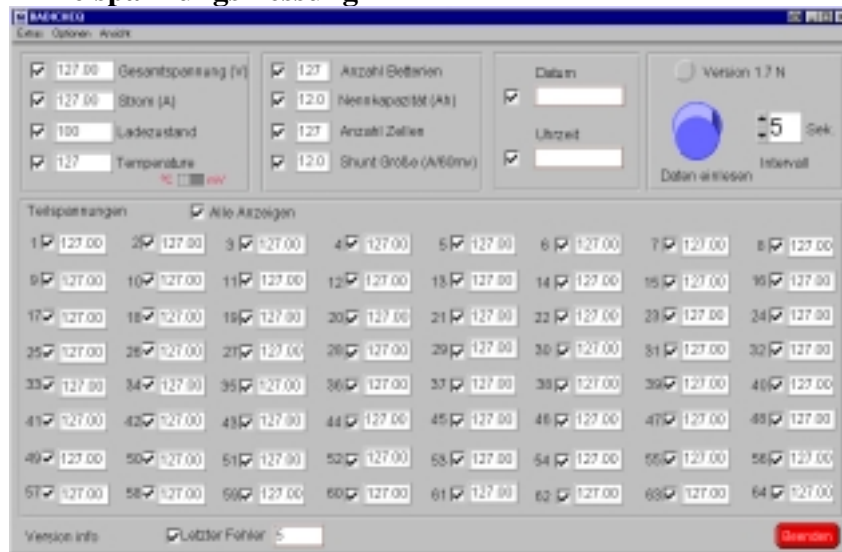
spannungsmessung

BADICHEQ

Extras Optionen Ansicht

127.00 Gesamtspannung [V]
127.00 Strom [A]
100 Ladezustand
127 Temperature
°C °F mV

127 Anzahl Batterien
12.0 Nennkapazität (Ah)
127 Anzahl Zellen
12.0 Shunt Größe (A/60mV)

Datum

Uhrzeit

Version 1.7 N

5 Sek.

Daten einlesen

Intervall

Teilspannungen

Alle Anzeigen

| | | | | | | | |
|---|---|---|---|---|---|---|---|
| 1 127.00 | 2 127.00 | 3 127.00 | 4 127.00 | 5 127.00 | 6 127.00 | 7 127.00 | 8 127.00 |
| 9 127.00 | 10 127.00 | 11 127.00 | 12 127.00 | 13 127.00 | 14 127.00 | 15 127.00 | 16 127.00 |
| 17 127.00 | 18 127.00 | 19 127.00 | 20 127.00 | 21 127.00 | 22 127.00 | 23 127.00 | 24 127.00 |
| 25 127.00 | 26 127.00 | 27 127.00 | 28 127.00 | 29 127.00 | 30 127.00 | 31 127.00 | 32 127.00 |
| 33 127.00 | 34 127.00 | 35 127.00 | 36 127.00 | 37 127.00 | 38 127.00 | 39 127.00 | 40 127.00 |
| 41 127.00 | 42 127.00 | 43 127.00 | 44 127.00 | 45 127.00 | 46 127.00 | 47 127.00 | 48 127.00 |
| 49 127.00 | 50 127.00 | 51 127.00 | 52 127.00 | 53 127.00 | 54 127.00 | 55 127.00 | 56 127.00 |
| 57 127.00 | 58 127.00 | 59 127.00 | 60 127.00 | 61 127.00 | 62 127.00 | 63 127.00 | 64 127.00 |

Version info

Letzter Fehler 5

Beenden